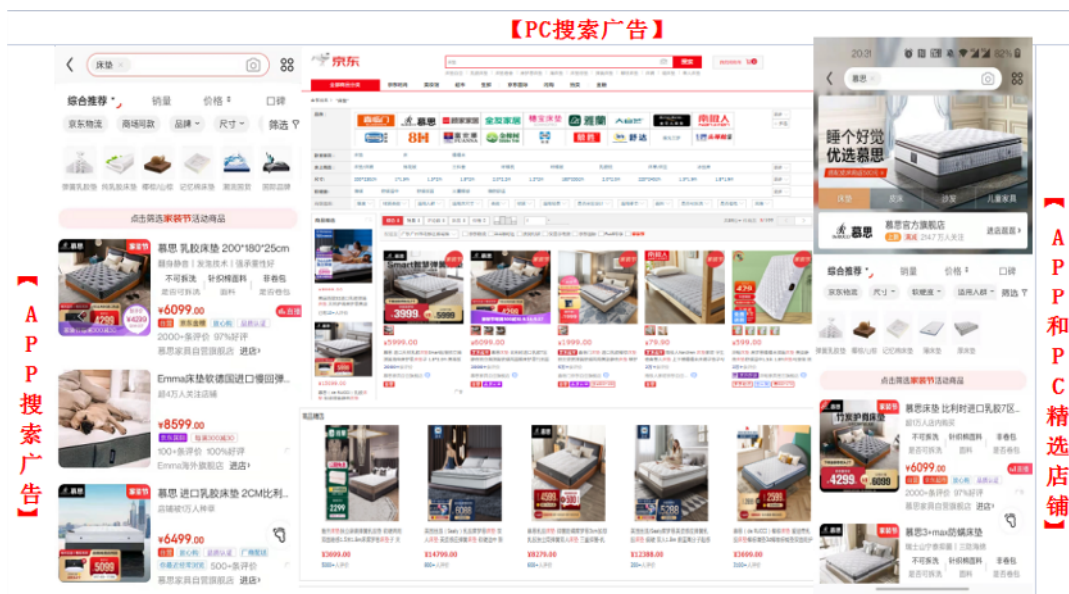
【PC搜索广告】

【APP搜索广告】

床垫

综合推荐 销量 价格 口碑

京东物流 商场同款 品牌 尺寸 筛选

点击筛选家装节活动商品

慕思 乳胶床垫 200*180*25cm

不可拆洗 针织棉面料 非卷包

¥6099.00

2000+条评价 97%好评

慕思家具自营旗舰店 进店

Emma床垫软德国进口慢回弹...

超4万人关注店铺

¥8599.00

100+条评价 100%好评

Emma海外旗舰店 进店

慕思 进口乳胶床垫 2CM比利...

¥6499.00

500+条评价

慕思家具自营旗舰店 进店

京东

¥5999.00

¥6099.00

¥1999.00

¥79.90

¥599.00

¥3699.00

¥14799.00

¥8279.00

¥12388.00

¥3699.00

【APP和PC精选店铺】

20:21

慕思

睡个好觉
优选慕思

床垫 床 沙发 儿童家具

慕思官方旗舰店

247万人关注

进店逛逛

综合推荐 销量 价格 口碑

京东物流 尺寸 软硬度 适用人群 筛选

点击筛选家装节活动商品

慕思床垫 比利时进口乳胶7区...

不可拆洗 针织棉面料 非卷包

¥6099.00

2000+条评价 97%好评

慕思3+max防螨床垫

不可拆洗 针织棉面料 非卷包